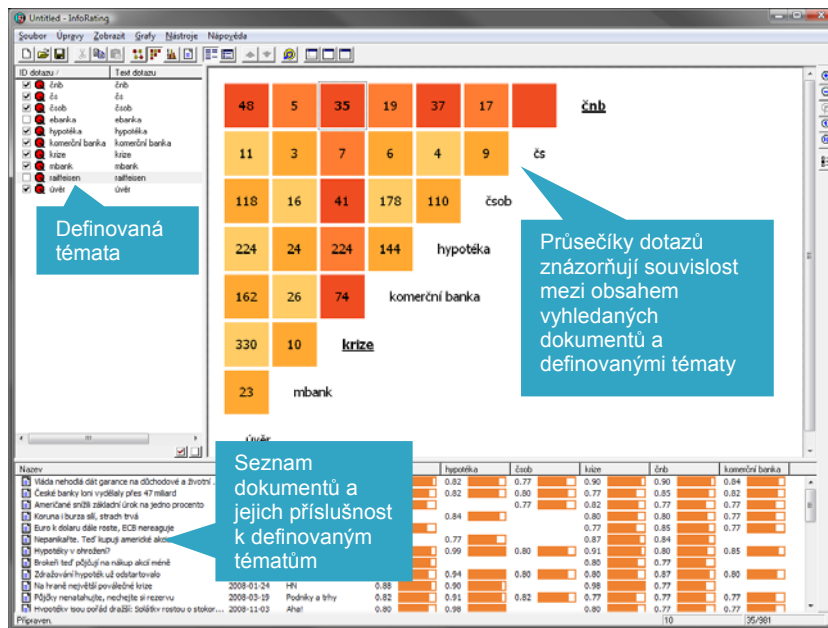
Untitled - InfoRating

Soubor Úpravy Zobrazit Grafy Nástroje Nápověda

| ID dotazu | Text dotazu |
|---|---|
| čnb | čnb |
| čs | čs |
| čsob | čsob |
| ebanka | ebanka |
| hypotéka | hypotéka |
| komerční banka | komerční banka |
| krize | krize |
| mbank | mbank |
| raiffeisen | raiffeisen |
| úvěr | úvěr |

Definovaná témata

| 48 | 5 | 35 | 19 | 37 | 17 | | čnb |
|---|---|---|---|---|---|---|---|
| 11 | 3 | 7 | 6 | 4 | 9 | čs | |
| 118 | 16 | 41 | 178 | 110 | čsob | | |
| 224 | 24 | 224 | 144 | hypotéka | | | |
| 162 | 26 | 74 | komerční banka | | | | |
| 330 | 10 | krize | | | | | |
| 23 | mbank | | | | | | |
| úvěr | | | | | | | |

Průsečíky dotazů znázorňují souvislost mezi obsahem vyhledaných dokumentů a definovanými tématy

Seznam dokumentů a jejich příslušnost k definovaným tématům

| Nazev | | | | hypotéka | čsob | krize | čnb | komerční banka |
|---|---|---|---|---|---|---|---|---|
| Vláda nehodlá dát garance na důchodové a životní ... | | | | 0.82 | 0.77 | 0.90 | 0.90 | 0.84 |
| České banky loni vydělaly přes 47 miliard | | | | 0.82 | 0.80 | 0.77 | 0.85 | 0.82 |
| Američané snížili základní úrok na jedno procento | | | | | 0.77 | 0.80 | 0.77 | 0.77 |
| Koruna i burza sílí, strach trvá | | | | 0.84 | | 0.80 | 0.80 | 0.77 |
| Euro k dolaru dále roste, ECB nereaguje | | | | | | 0.77 | 0.85 | 0.77 |
| Nepanikařte. Teď kupují americké akcie | | | | 0.77 | | 0.87 | 0.84 | |
| Hypotéky v ohrožení? | | | | 0.99 | 0.80 | 0.91 | 0.80 | 0.85 |
| Brokeři teď půjčují na nákup akcií méně | | | | | | 0.80 | 0.77 | |
| Zdražování hypoték už odstartovalo | | | | 0.94 | 0.80 | 0.80 | 0.87 | 0.80 |
| Na hraně největší poválečné krize | 2008-01-24 | HN | 0.88 | 0.90 | | 0.98 | 0.77 | |
| Půjčky nenatahujte, nechte si rezervu | 2008-03-19 | Podniky a trhy | 0.82 | 0.91 | 0.82 | 0.77 | 0.77 | 0.77 |
| Hypotéky jsou pořád dražší: Soláček rostou o stokor... | 2008-11-03 | Aha! | 0.80 | 0.98 | | 0.77 | 0.77 | 0.77 |

Připraven. 10 35/981